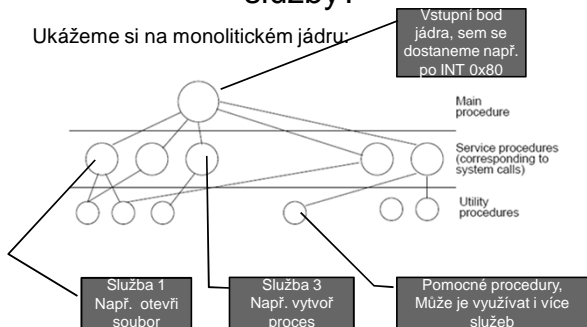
služby?

Ukážeme si na monolitickém jádru:

Vstupní bod jádra, sem se dostaneme např. po INT 0x80

Main procedure

Service procedures (corresponding to system calls)

Utility procedures

Služba 1 Např. otevři soubor

Služba 3 Např. vytvoř proces

Pomocné procedury, Může je využívat i více služeb